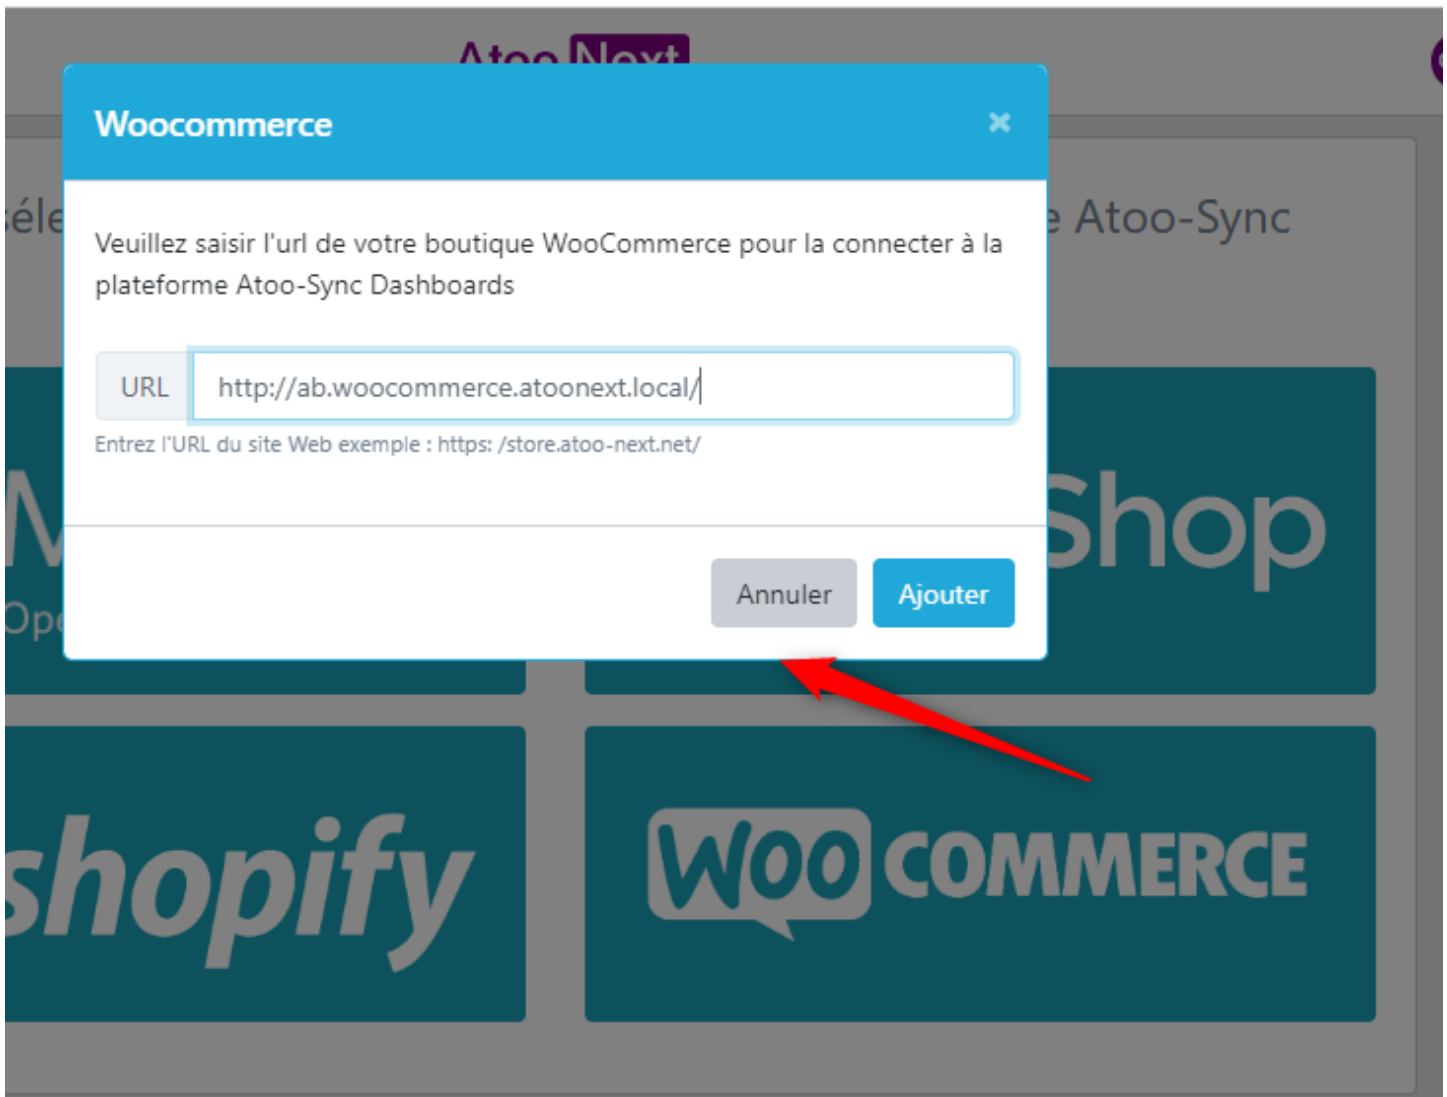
Atoo Next

séle

e Atoo-Sync

Woocommerce

×

Veuillez saisir l'url de votre boutique WooCommerce pour la connecter à la plateforme Atoo-Sync Dashboards

URL

http://ab.woocommerce.atoonext.local/

Entrez l'URL du site Web exemple : https: /store.atoo-next.net/

Annuler

Ajouter

M

Ope

Shop

shopify

WOO COMMERCE